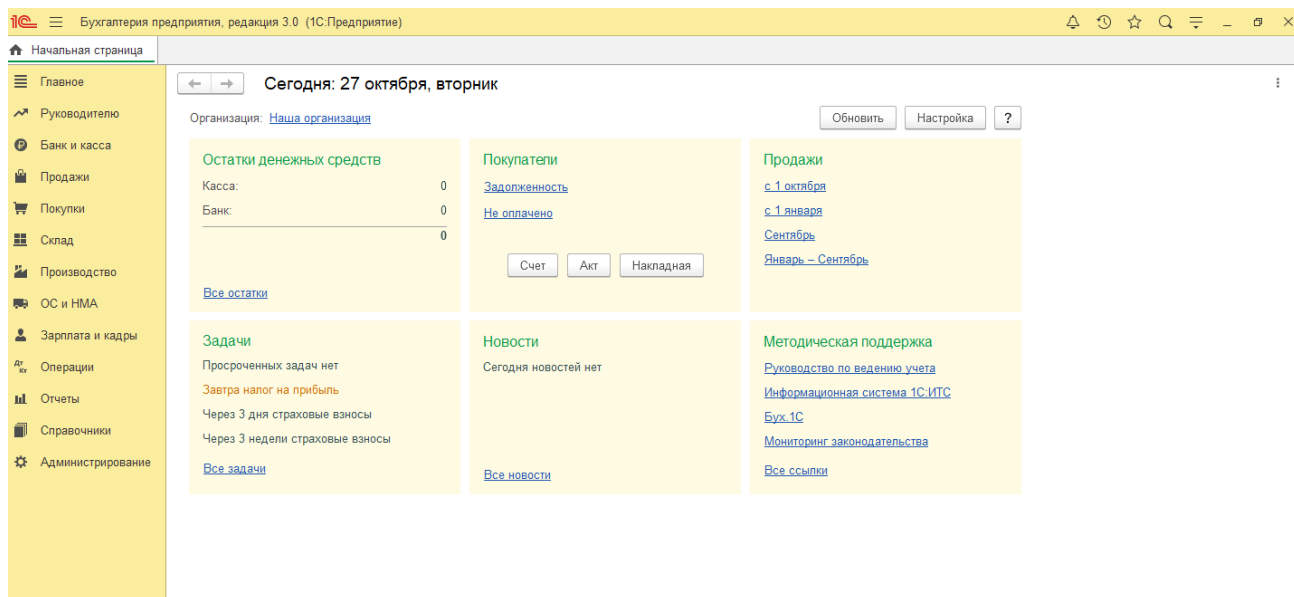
1С Бухгалтерия предприятия, редакция 3.0 (1С:Предприятие)

Начальная страница

Главное
Руководителю
Банк и касса
Продажи
Покупки
Склад
Производство
ОС и НМА
Зарплата и кадры
Операции
Отчеты
Справочники
Администрирование

Сегодня: 27 октября, вторник

Организация: Наша организация

Обновить Настройка ?

Остатки денежных средств
Касса: 0
Банк: 0
0
Все остатки

Покупатели
Задолженность
Не оплачено
Счет Акт Накладная

Продажи
с 1 октября
с 1 января
Сентябрь
Январь – Сентябрь

Задачи
Просроченных задач нет
Завтра налог на прибыль
Через 3 дня страховые взносы
Через 3 недели страховые взносы
Все задачи

Новости
Сегодня новостей нет
Все новости

Методическая поддержка
Руководство по ведению учета
Информационная система 1С:ИТС
Бух.1С
Мониторинг законодательства
Все ссылки